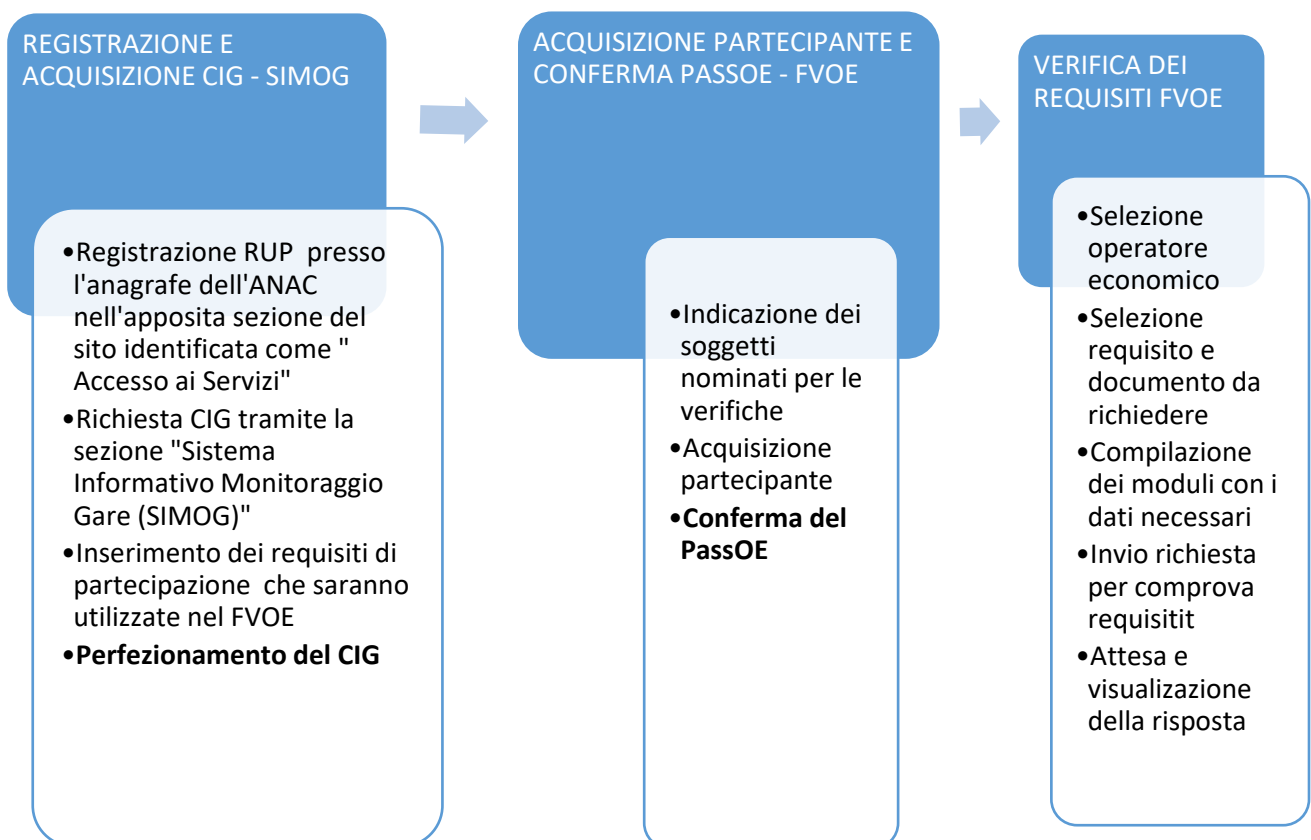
REGISTRAZIONE E ACQUISIZIONE CIG - SIMOG

•Registrazione RUP presso l'anagrafe dell'ANAC nell'apposita sezione del sito identificata come " Accesso ai Servizi"
•Richiesta CIG tramite la sezione "Sistema Informativo Monitoraggio Gare (SIMOG)"
•Inserimento dei requisiti di partecipazione che saranno utilizzate nel FVOE
•**Perfezionamento del CIG**

ACQUISIZIONE PARTECIPANTE E CONFERMA PASSOE - FVOE

•Indicazione dei soggetti nominati per le verifiche
•Acquisizione partecipante
•**Conferma del PassOE**

VERIFICA DEI REQUISITI FVOE

•Selezione operatore economico
•Selezione requisito e documento da richiedere
•Compilazione dei moduli con i dati necessari
•Invio richiesta per comprova requisitit
•Attesa e visualizzazione della risposta